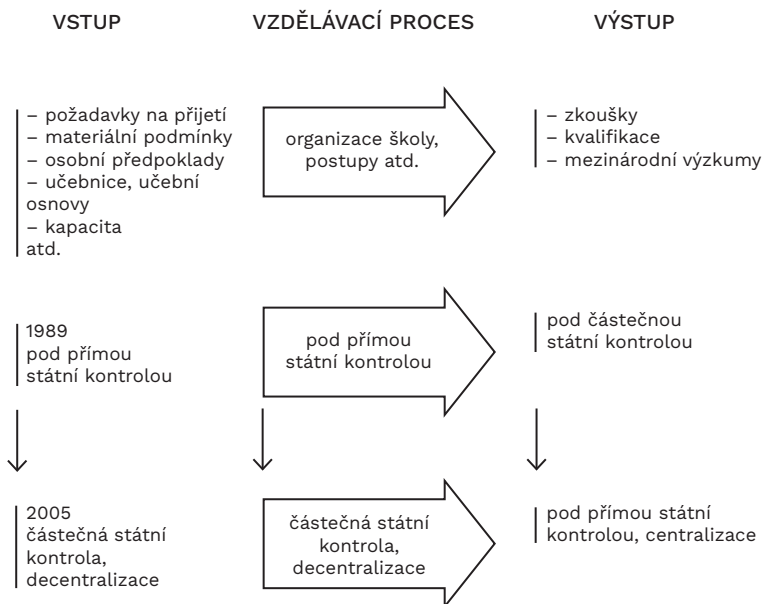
VSTUP

VZDĚLÁVACÍ PROCES

VÝSTUP

– požadavky na přijetí
– materiální podmínky
– osobní předpoklady
– učebnice, učební osnovy
– kapacita
atd.

organizace školy, postupy atd.

– zkoušky
– kvalifikace
– mezinárodní výzkumy

1989
pod přímou státní kontrolou

pod přímou státní kontrolou

pod částečnou státní kontrolou

2005
částečná státní kontrola, decentralizace

částečná státní kontrola, decentralizace

pod přímou státní kontrolou, centralizace